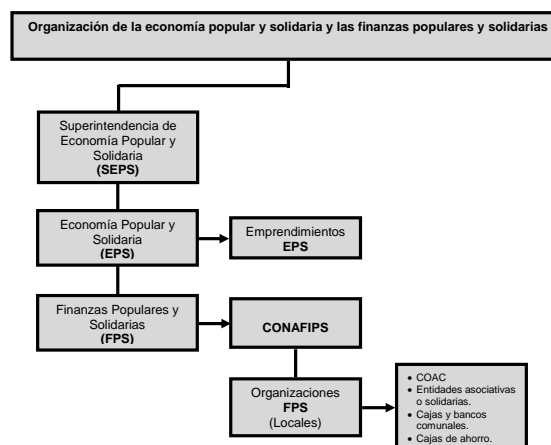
Organización de la economía popular y solidaria y las finanzas populares y solidarias

Superintendencia de Economía Popular y Solidaria
(SEPS)

Economía Popular y Solidaria
(EPS)

Emprendimientos
EPS

Finanzas Populares y Solidarias
(FPS)

CONAFIPS

Organizaciones
FPS
(Locales)

• COAC
• Entidades asociativas o solidarias.
• Cajas y bancos comunales.
• Cajas de ahorro.